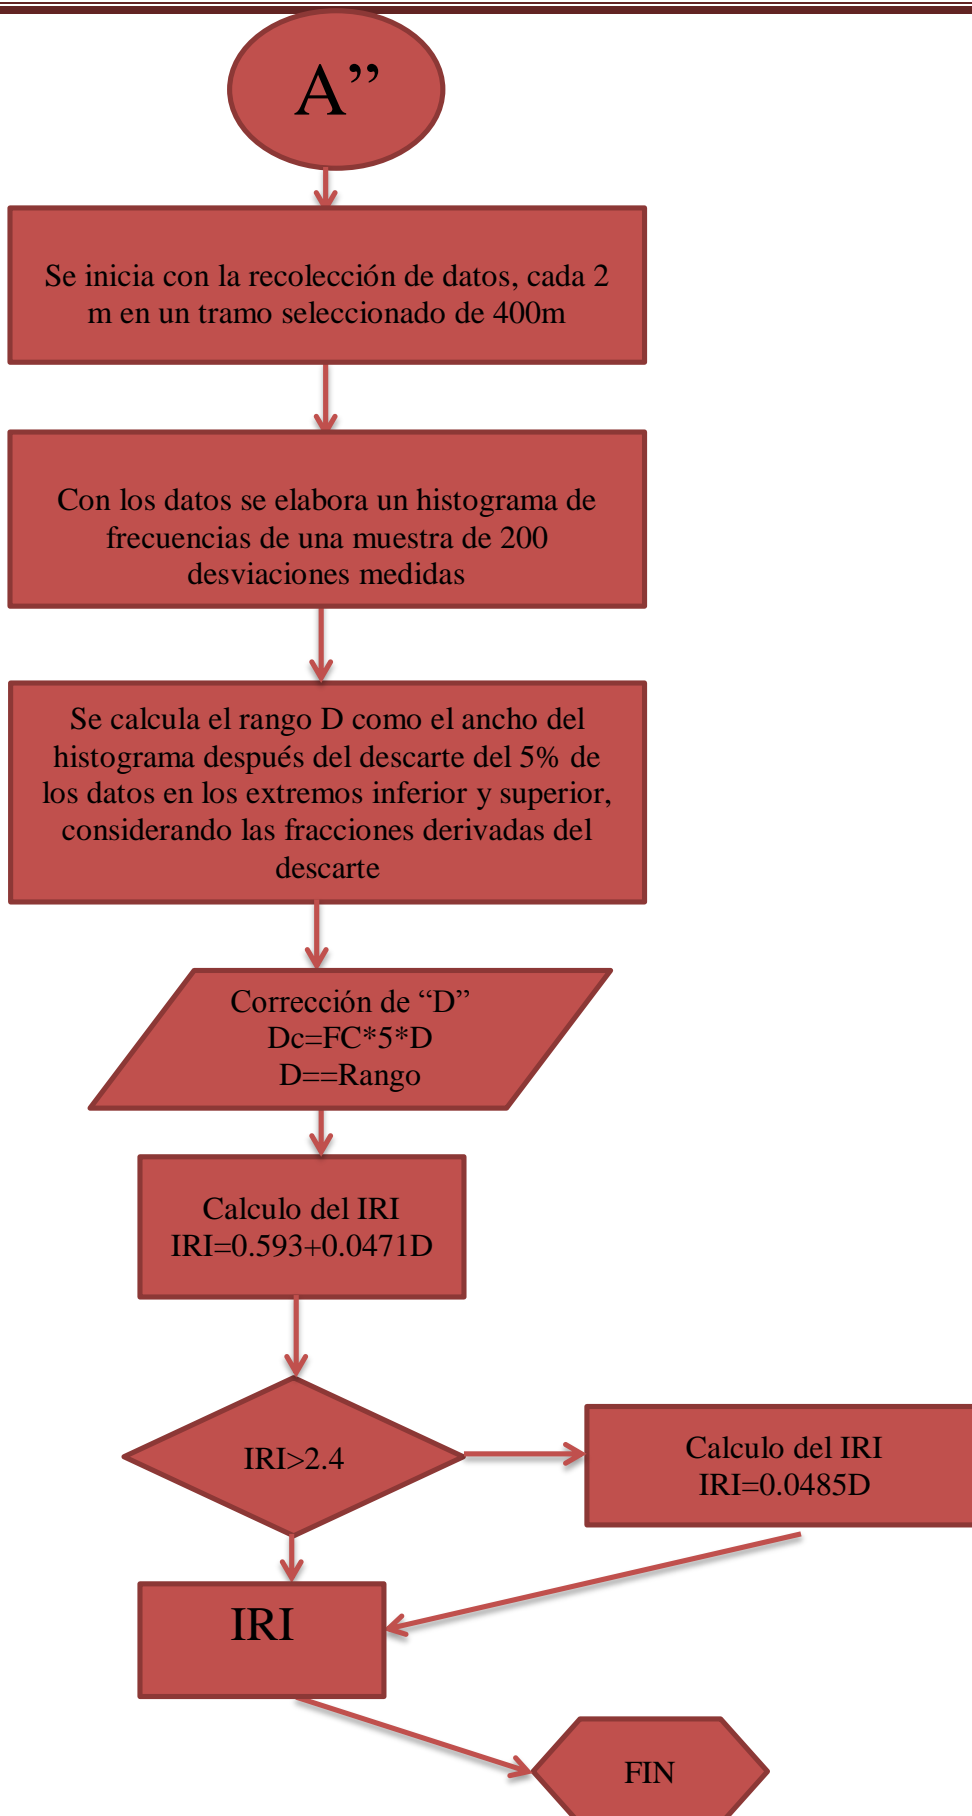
A”

Se inicia con la recolección de datos, cada 2 m en un tramo seleccionado de 400m

Con los datos se elabora un histograma de frecuencias de una muestra de 200 desviaciones medidas

Se calcula el rango D como el ancho del histograma después del descarte del 5% de los datos en los extremos inferior y superior, considerando las fracciones derivadas del descarte

Corrección de “D”
Dc=FC*5*D
D==Rango

Calculo del IRI
IRI=0.593+0.0471D

IRI>2.4

Calculo del IRI
IRI=0.0485D

IRI

FIN